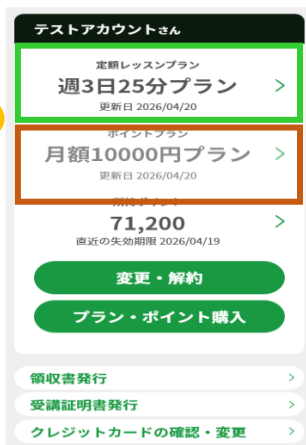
テストアカウントさん

定額レッスンプラン
週3日25分プラン
更新日 2026/04/20
>

ポイントプラン
月額10000円プラン
更新日 2026/04/20
>

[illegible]
71,200
直近の失効期限 2026/04/19
>

変更・解約

プラン・ポイント購入

領収書発行 >

受講証明書発行 >

クレジットカードの確認・変更 >